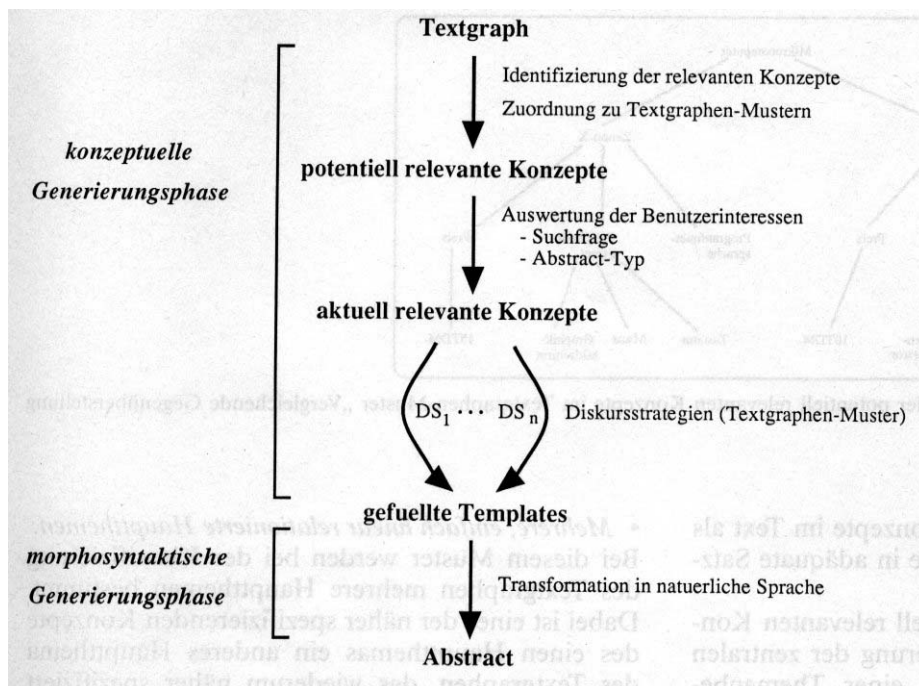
Textgraph

Identifizierung der relevanten Konzepte
Zuordnung zu Textgraphen-Mustern

konzeptuelle Generierungsphase

potentiell relevante Konzepte

Auswertung der Benutzerinteressen
- Suchfrage
- Abstract-Typ

aktuell relevante Konzepte

$DS_1 \cdots DS_n$ Diskursstrategien (Textgraphen-Muster)

gefuellte Templates

morphosyntaktische Generierungsphase

Transformation in natuerliche Sprache

Abstract